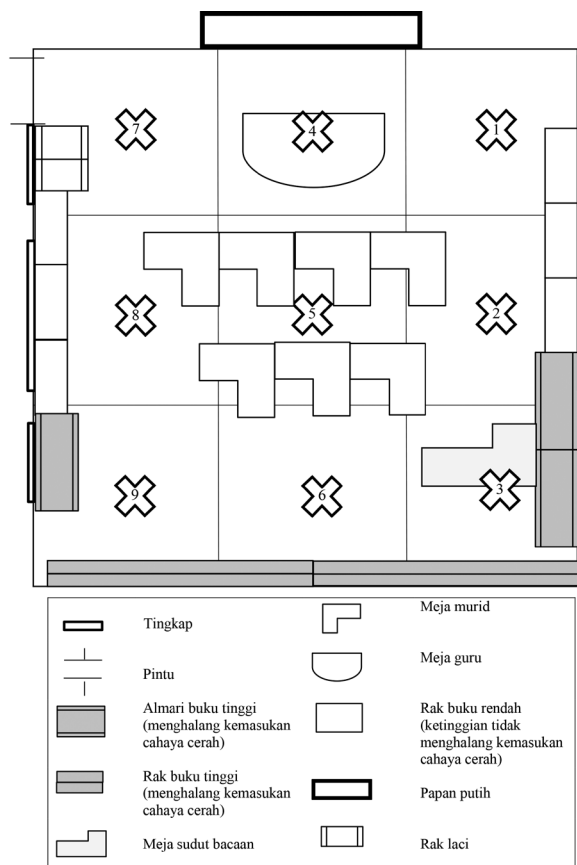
7
4
1
8
5
2
9
6
3

Tingkap
Pintu
Almari buku tinggi (menghalang kemasukan cahaya cerah)
Rak buku tinggi (menghalang kemasukan cahaya cerah)
Meja sudut bacaan

Meja murid
Meja guru
Rak buku rendah (ketinggian tidak menghalang kemasukan cahaya cerah)
Papan putih
Rak laci